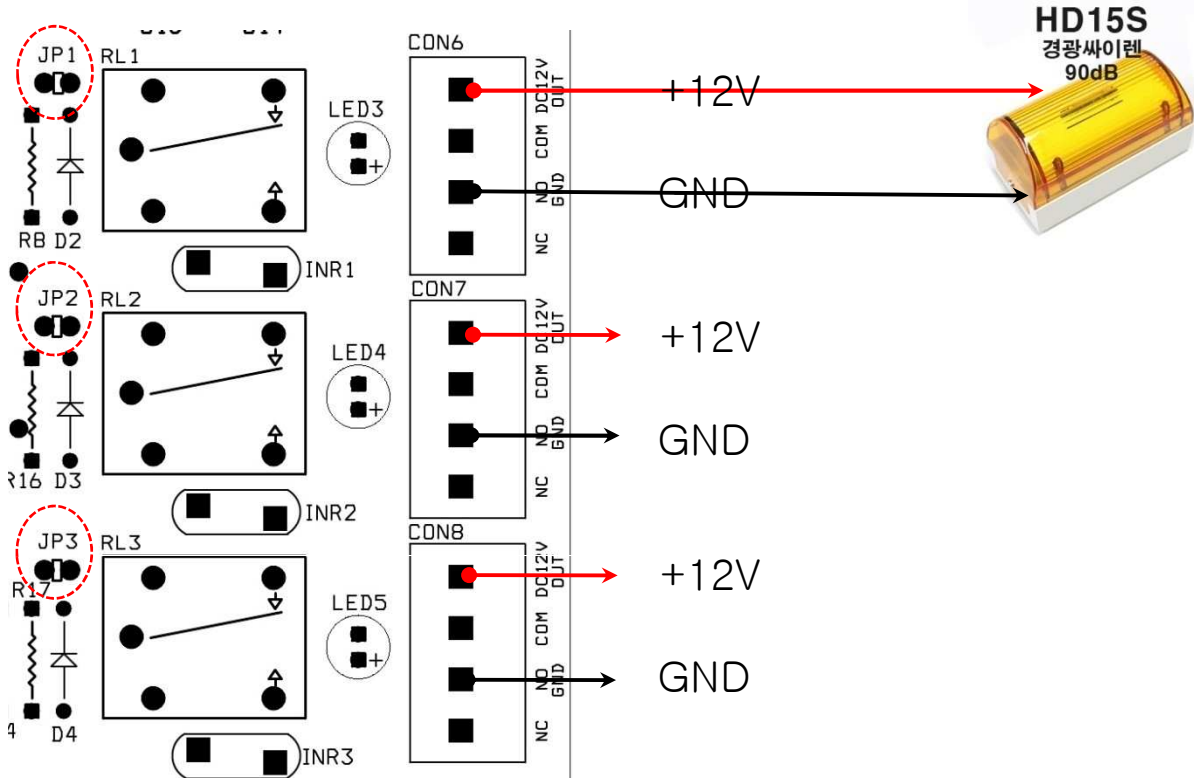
JP1
RL1
LED3
+
R8 D2
INR1
CON6
DC12V OUT
COM
NO GND
NC
+12V
GND
HD15S
경광싸이렌
90dB
JP2
RL2
LED4
+
R16 D3
INR2
CON7
DC12V OUT
COM
NO GND
NC
+12V
GND
JP3
RL3
R17
LED5
+
4
D4
INR3
CON8
DC12V OUT
COM
NO GND
NC
+12V
GND